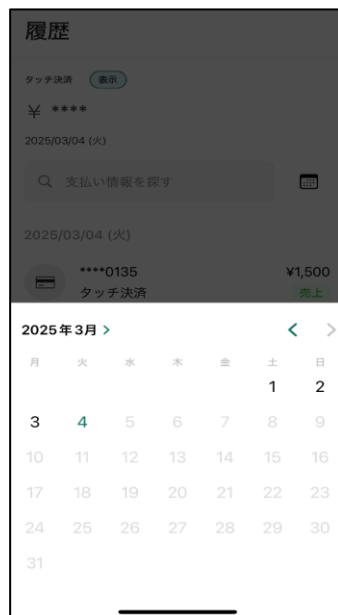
履歴

タッチ決済 表示

¥ ****

2025/03/04 (火)

支払い情報を探す

2025/03/04 (火)

****0135 ¥1,500

タッチ決済 売上

2025年3月 >

| 月 | 火 | 水 | 木 | 金 | 土 | 日 |
|---|---|---|---|---|---|---|
| | | | | | 1 | 2 |
| 3 | 4 | 5 | 6 | 7 | 8 | 9 |
| 10 | 11 | 12 | 13 | 14 | 15 | 16 |
| 17 | 18 | 19 | 20 | 21 | 22 | 23 |
| 24 | 25 | 26 | 27 | 28 | 29 | 30 |
| 31 | | | | | | |